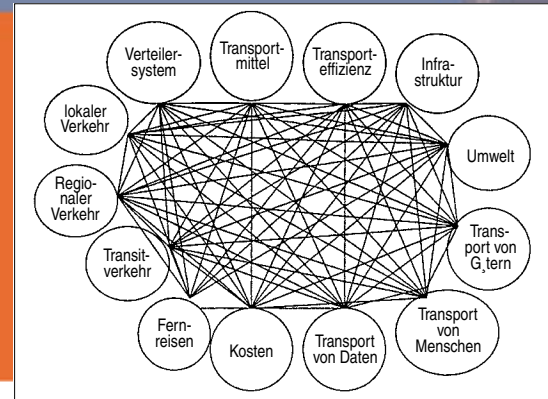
Verteilersystem

Transportmittel

Transporteffizienz

Infrastruktur

lokaler Verkehr

Umwelt

Regionaler Verkehr

Transport von G¸tern

Transitverkehr

Fernreisen

Kosten

Transport von Daten

Transport von Menschen